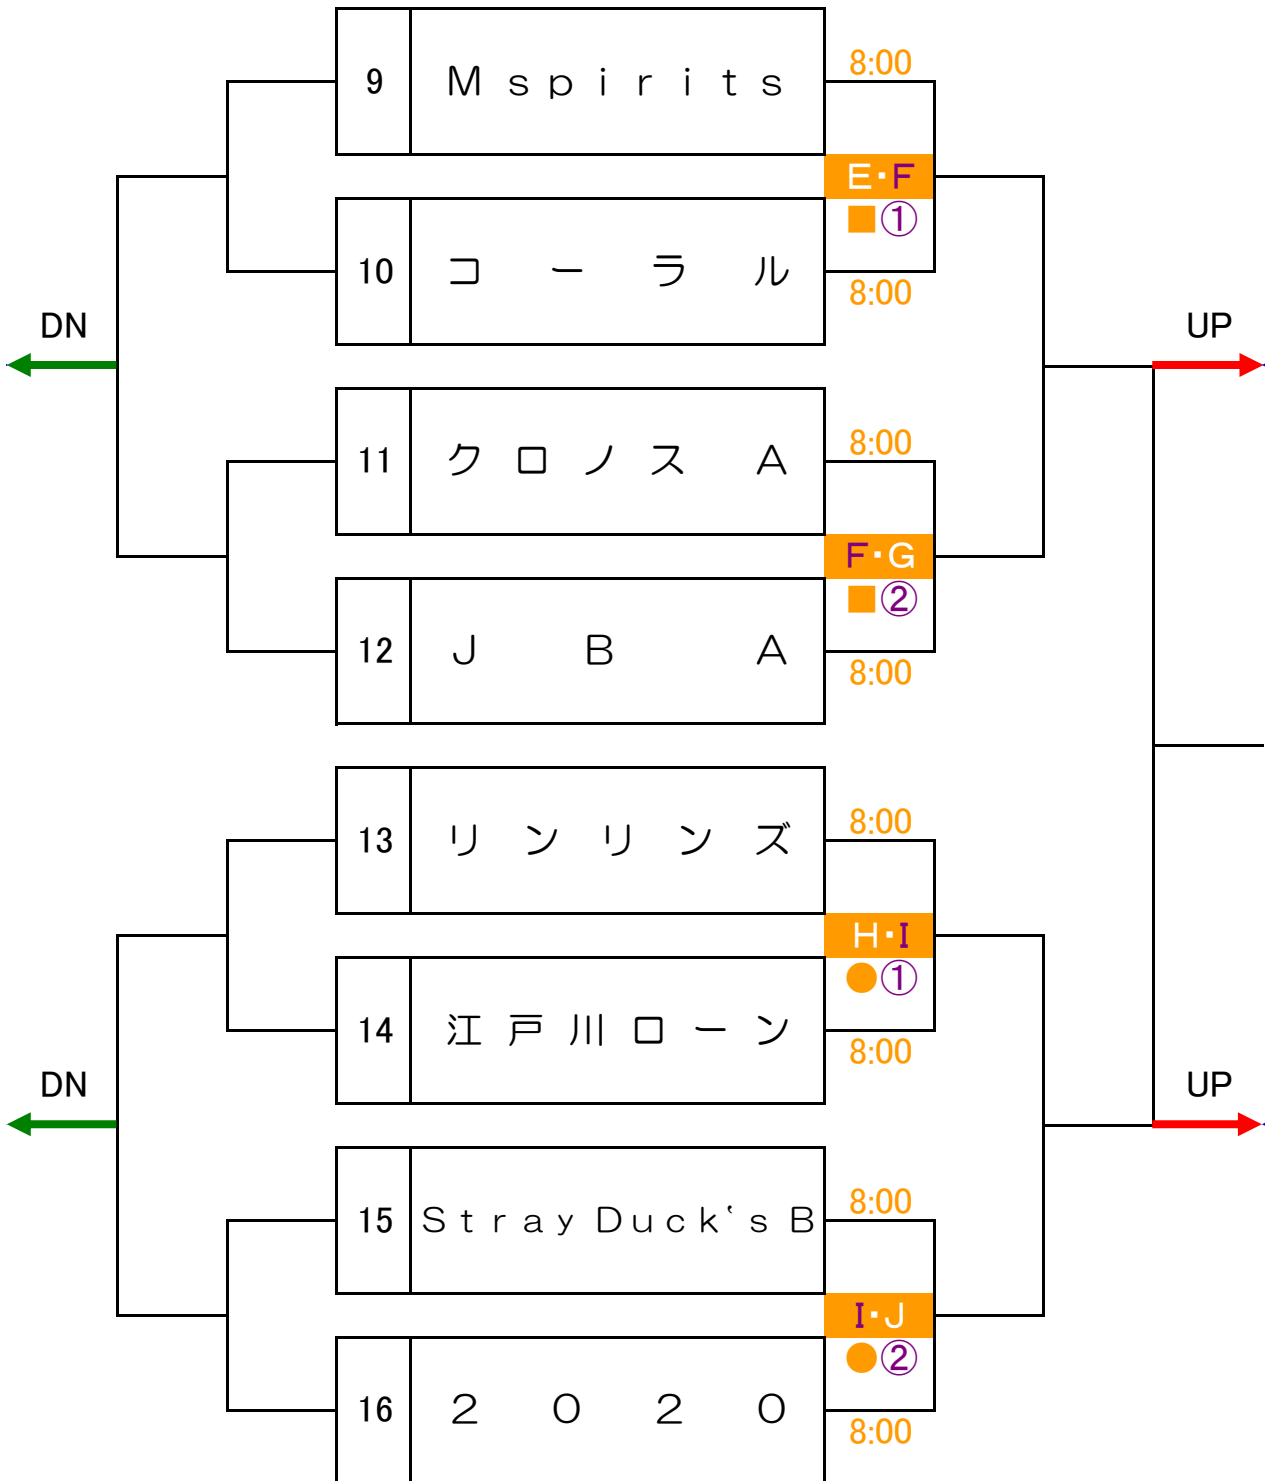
| 9 | Mspirits |
|---|---|
| 10 | コーラル |
| 11 | クロノスA |
| 12 | JBA |
| 13 | リンリンズ |
| 14 | 江戸川ローン |
| 15 | Stray Duck's B |
| 16 | 2020 |

8:00
E・F
■①
8:00

8:00
F・G
■②
8:00

8:00
H・I
●①
8:00

8:00
I・J
●②
8:00

DN
UP
DN
UP